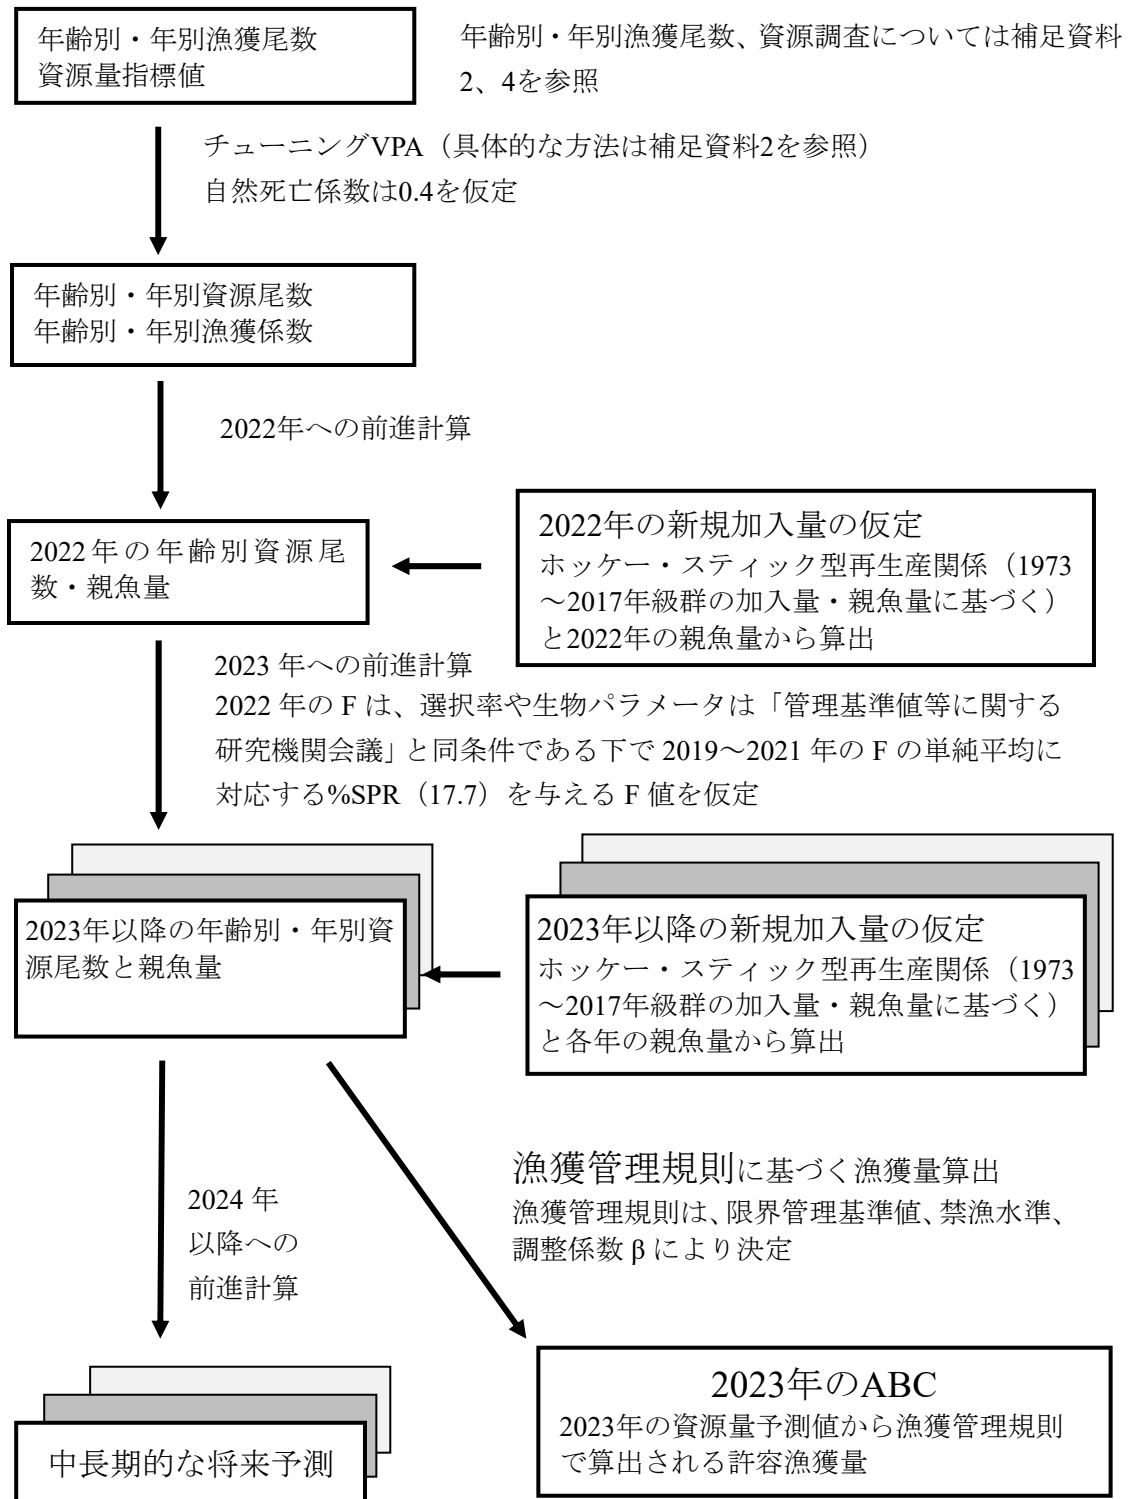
年齢別・年別漁獲尾数
資源量指標値

年齢別・年別漁獲尾数、資源調査については補足資料2、4を参照

チューニングVPA（具体的な方法は補足資料2を参照）
自然死亡係数は0.4を仮定

年齢別・年別資源尾数
年齢別・年別漁獲係数

2022年への前進計算

2022年の年齢別資源尾数・親魚量

2022年の新規加入量の仮定
ホッケー・スティック型再生産関係（1973～2017年級群の加入量・親魚量に基づく）と2022年の親魚量から算出

2023年への前進計算
2022年のFは、選択率や生物パラメータは「管理基準値等に関する研究機関会議」と同条件である下で2019～2021年のFの単純平均に対応する%SPR（17.7）を与えるF値を仮定

2023年以降の年齢別・年別資源尾数と親魚量

2023年以降の新規加入量の仮定
ホッケー・スティック型再生産関係（1973～2017年級群の加入量・親魚量に基づく）と各年の親魚量から算出

2024年以降への前進計算

漁獲管理規則に基づく漁獲量算出
漁獲管理規則は、限界管理基準値、禁漁水準、調整係数βにより決定

中長期的な将来予測

2023年のABC
2023年の資源量予測値から漁獲管理規則で算出される許容漁獲量